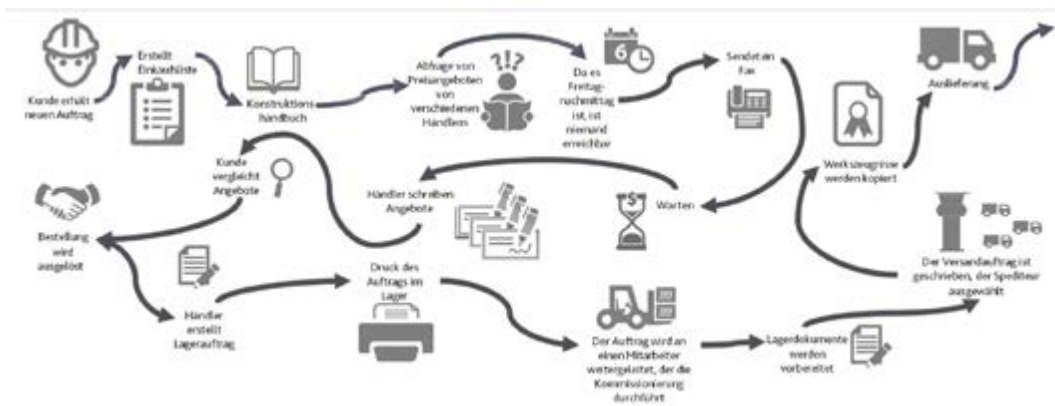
Kunde erhält neuen Auftrag

Erstellt Einkaufsliste

Konstruktionshandbuch

Abfrage von Preisangeboten von verschiedenen Händlern

Da es Freitagnachmittag ist, ist niemand erreichbar

Sendet ein Fax

Auslieferung

Werkszeugnisse werden kopiert

Warten

Händler schreiben Angebote

Kunde vergleicht Angebote

Bestellung wird ausgelöst

Händler erstellt Lagerauftrag

Druck des Auftrags im Lager

Der Auftrag wird an einen Mitarbeiter weitergeleitet, der die Kommissionierung durchführt

Lagerdokumente werden vorbereitet

Der Versandauftrag ist geschrieben, der Spediteur ausgewählt